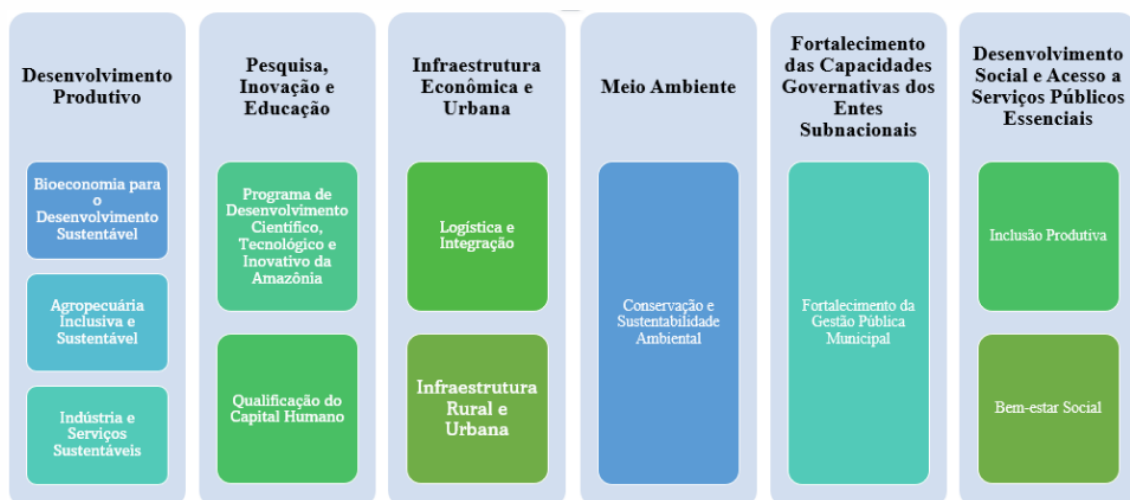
Desenvolvimento Produtivo

Bioeconomia para o Desenvolvimento Sustentável

Agropecuária Inclusiva e Sustentável

Indústria e Serviços Sustentáveis

Pesquisa, Inovação e Educação

Programa de Desenvolvimento Científico, Tecnológico e Inovativo da Amazônia

Qualificação do Capital Humano

Infraestrutura Econômica e Urbana

Logística e Integração

Infraestrutura Rural e Urbana

Meio Ambiente

Conservação e Sustentabilidade Ambiental

Fortalecimento das Capacidades Governativas dos Entes Subnacionais

Fortalecimento da Gestão Pública Municipal

Desenvolvimento Social e Acesso a Serviços Públicos Essenciais

Inclusão Produtiva

Bem-estar Social